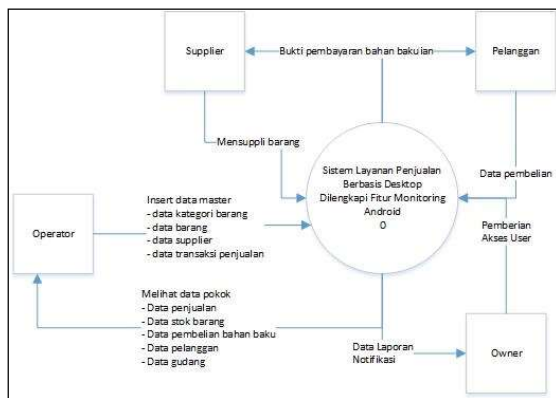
Supplier

Bukti pembayaran bahan bakuian

Pelanggan

Mensuppli barang

Sistem Layanan Penjualan Berbasis Desktop Dilengkapi Fitur Monitoring Android
0

Data pembelian

Insert data master
- data kategori barang
- data barang
- data supplier
- data transaksi penjualan

Operator

Pemberian Akses User

Melihat data pokok
- Data penjualan
- Data stok barang
- Data pembelian bahan baku
- Data pelanggan
- Data gudang

Data Laporan Notifikasi

Owner